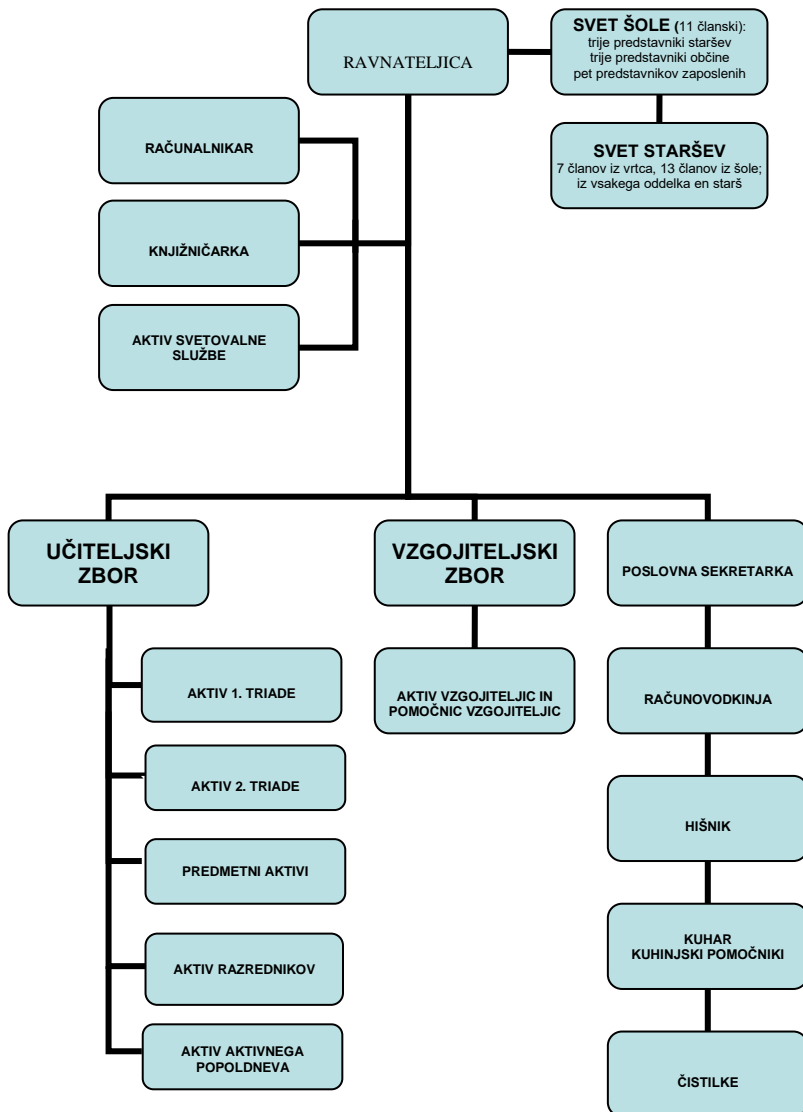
RAVNATELJICA

SVET ŠOLE (11 članski):
trije predstavniki staršev
trije predstavniki občine
pet predstavnikov zaposlenih

SVET STARŠEV
7 članov iz vrtca, 13 članov iz šole; iz vsakega oddelka en starš

RAČUNALNIKAR

KNJIŽNIČARKA

AKTIV SVETOVALNE SLUŽBE

UČITELJSKI ZBOR

VZGOJITELJSKI ZBOR

POSLOVNA SEKRETARKA

AKTIV 1. TRIADE

AKTIV VZGOJITELJIC IN POMOČNIC VZGOJITELJIC

RAČUNOVODKINJA

AKTIV 2. TRIADE

HIŠNIK

PREDMETNI AKTIVI

AKTIV RAZREDNIKOV

KUHAR
KUHINJSKI POMOČNIKI

AKTIV AKTIVNEGA POPOLDNEVA

ČISTILKE